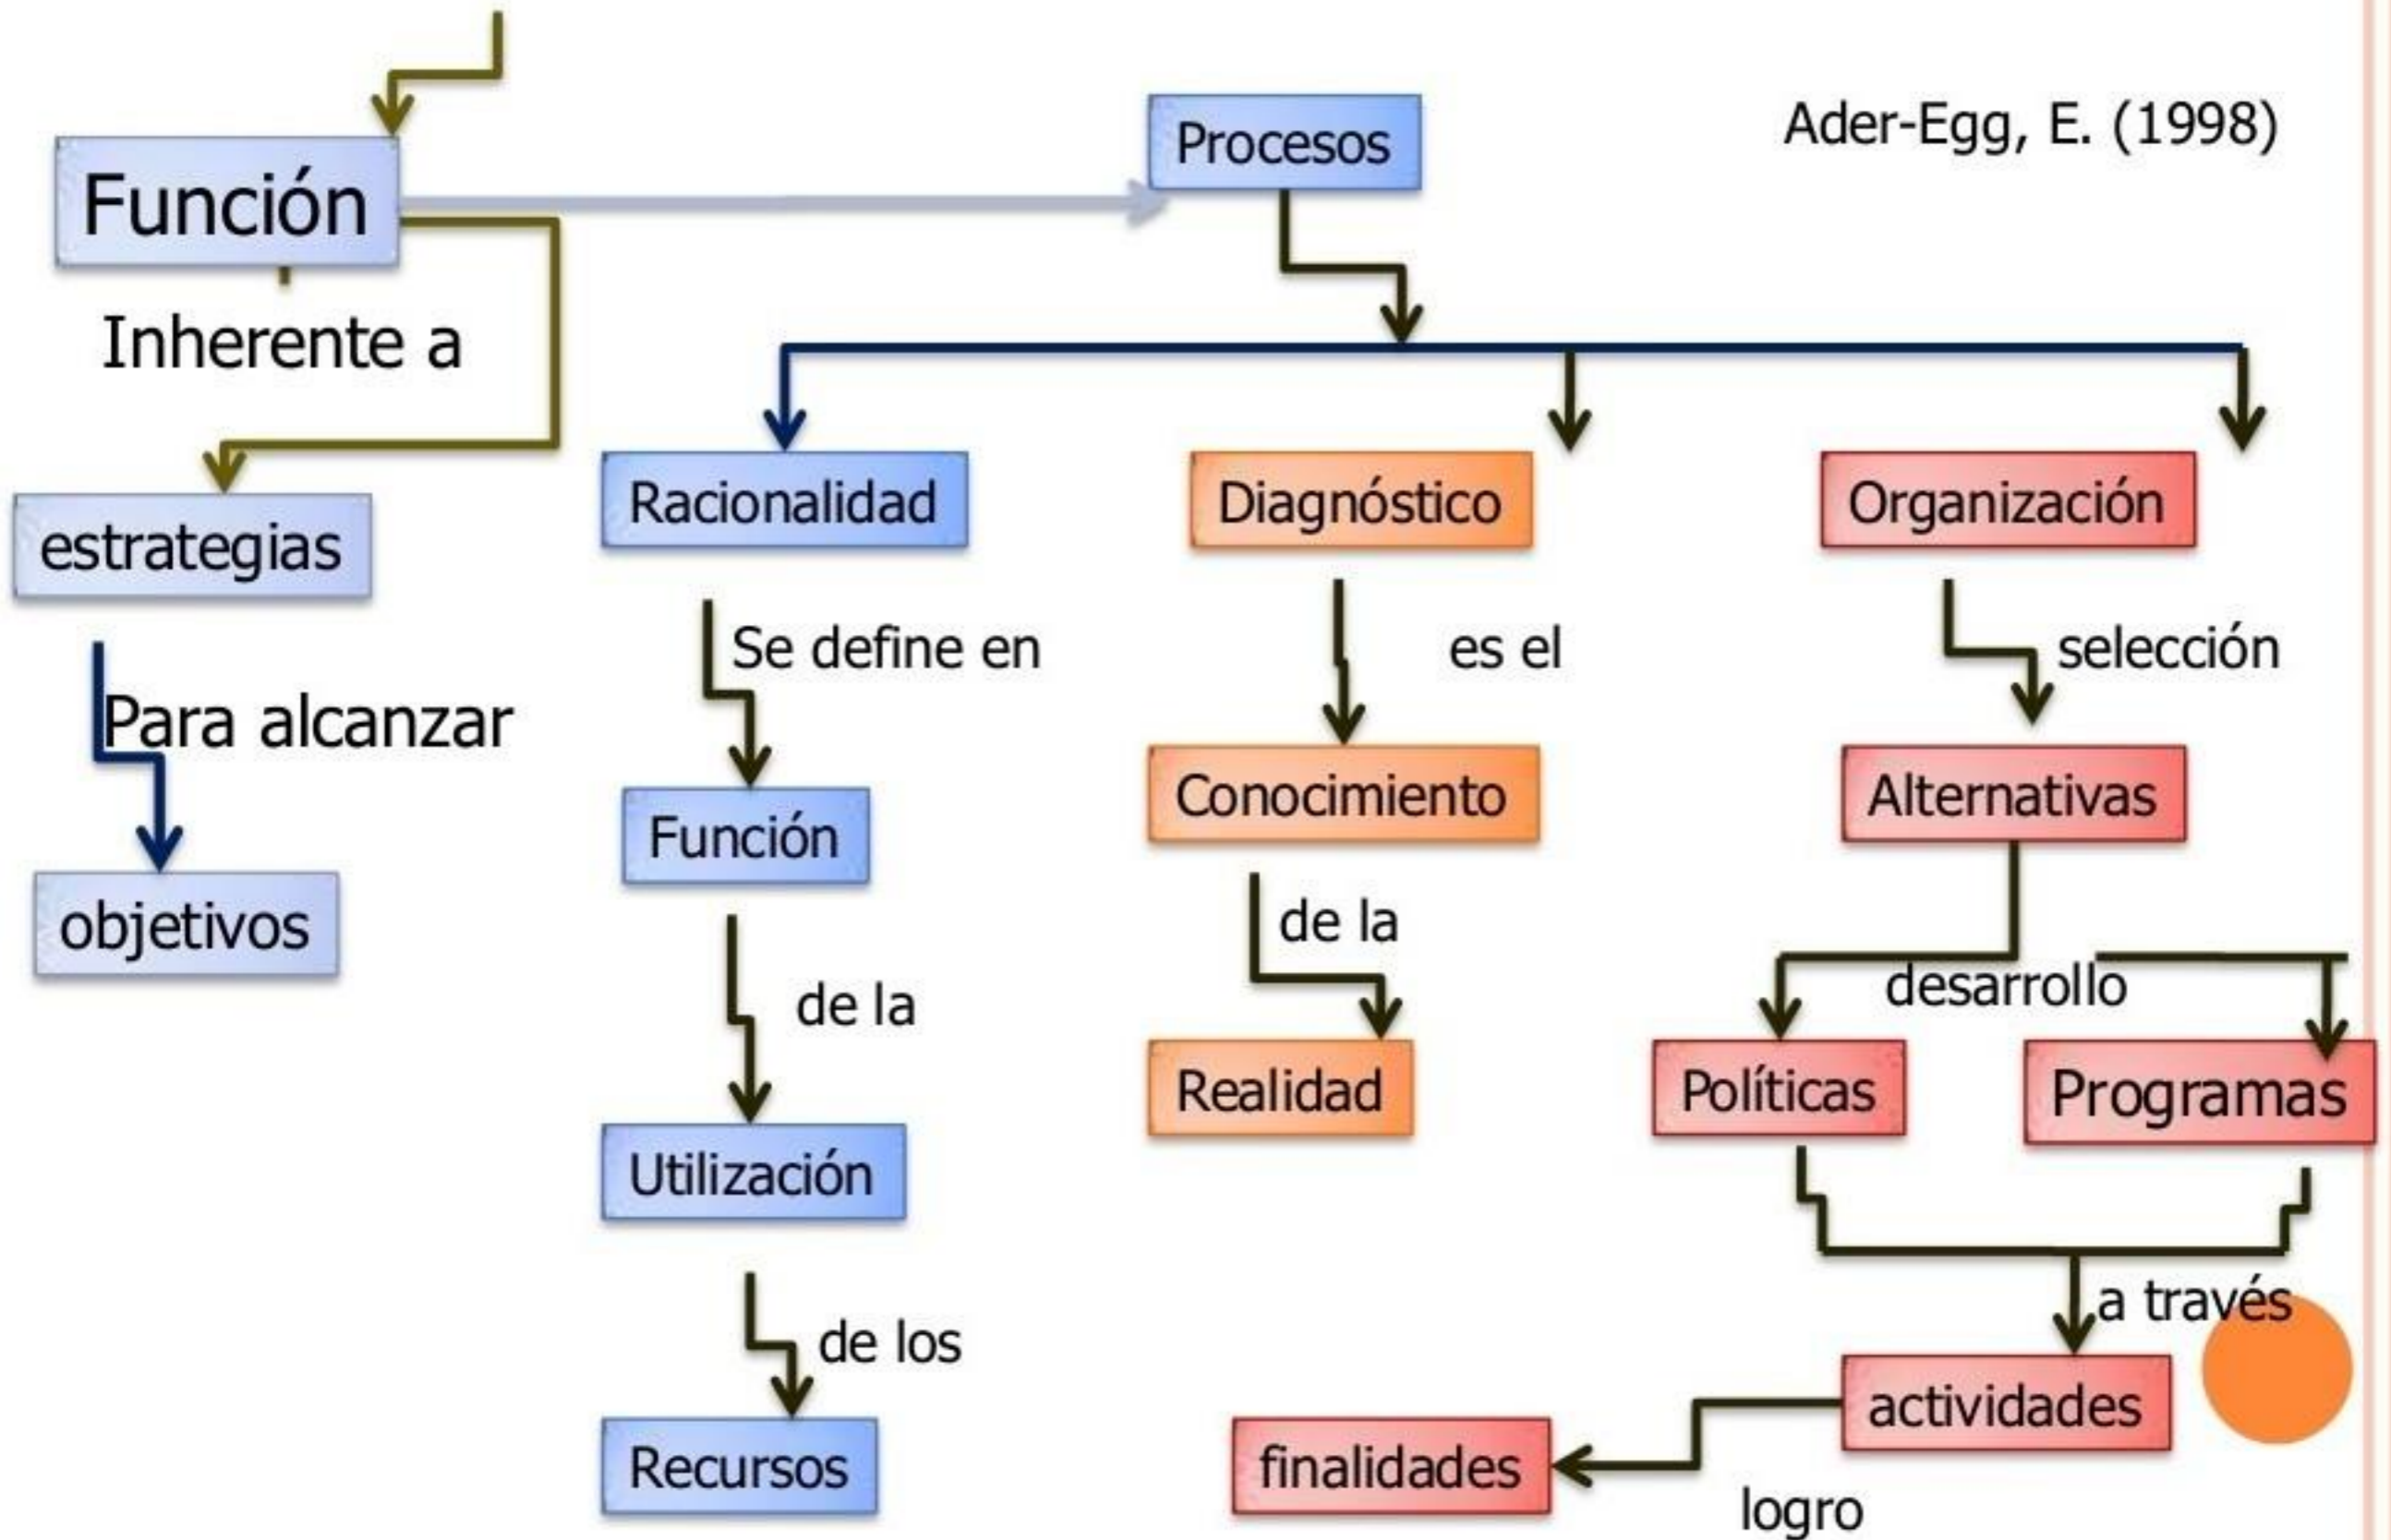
Ader-Egg, E. (1998)

Función

Procesos

Inherente a

estrategias

Para alcanzar

objetivos

Racionalidad

Se define en

Función

de la

Utilización

de los

Recursos

Diagnóstico

es el

Conocimiento

de la

Realidad

Organización

selección

Alternativas

desarrollo

Políticas

Programas

a través

actividades

finalidades

logro